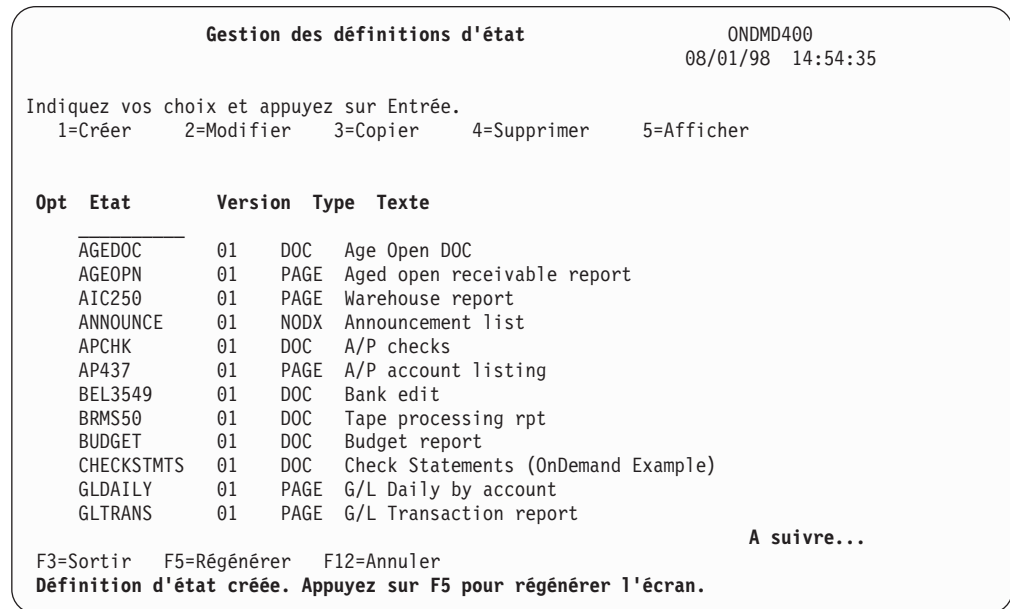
Gestion des définitions d'état
ONDMD400
08/01/98 14:54:35

Indiquez vos choix et appuyez sur Entrée.
1=Créer 2=Modifier 3=Copier 4=Supprimer 5=Afficher

| Opt | Etat | Version | Type | Texte |
|---|---|---|---|---|
| | AGEDOC | 01 | DOC | Age Open DOC |
| | AGEOPN | 01 | PAGE | Aged open receivable report |
| | AIC250 | 01 | PAGE | Warehouse report |
| | ANNOUNCE | 01 | NODX | Announcement list |
| | APCHK | 01 | DOC | A/P checks |
| | AP437 | 01 | PAGE | A/P account listing |
| | BEL3549 | 01 | DOC | Bank edit |
| | BRMS50 | 01 | DOC | Tape processing rpt |
| | BUDGET | 01 | DOC | Budget report |
| | CHECKSTMTS | 01 | DOC | Check Statements (OnDemand Example) |
| | GLDAILY | 01 | PAGE | G/L Daily by account |
| | GLTRANS | 01 | PAGE | G/L Transaction report |

A suivre...
F3=Sortir F5=Régénérer F12=Annuler
Définition d'état créée. Appuyez sur F5 pour régénérer l'écran.